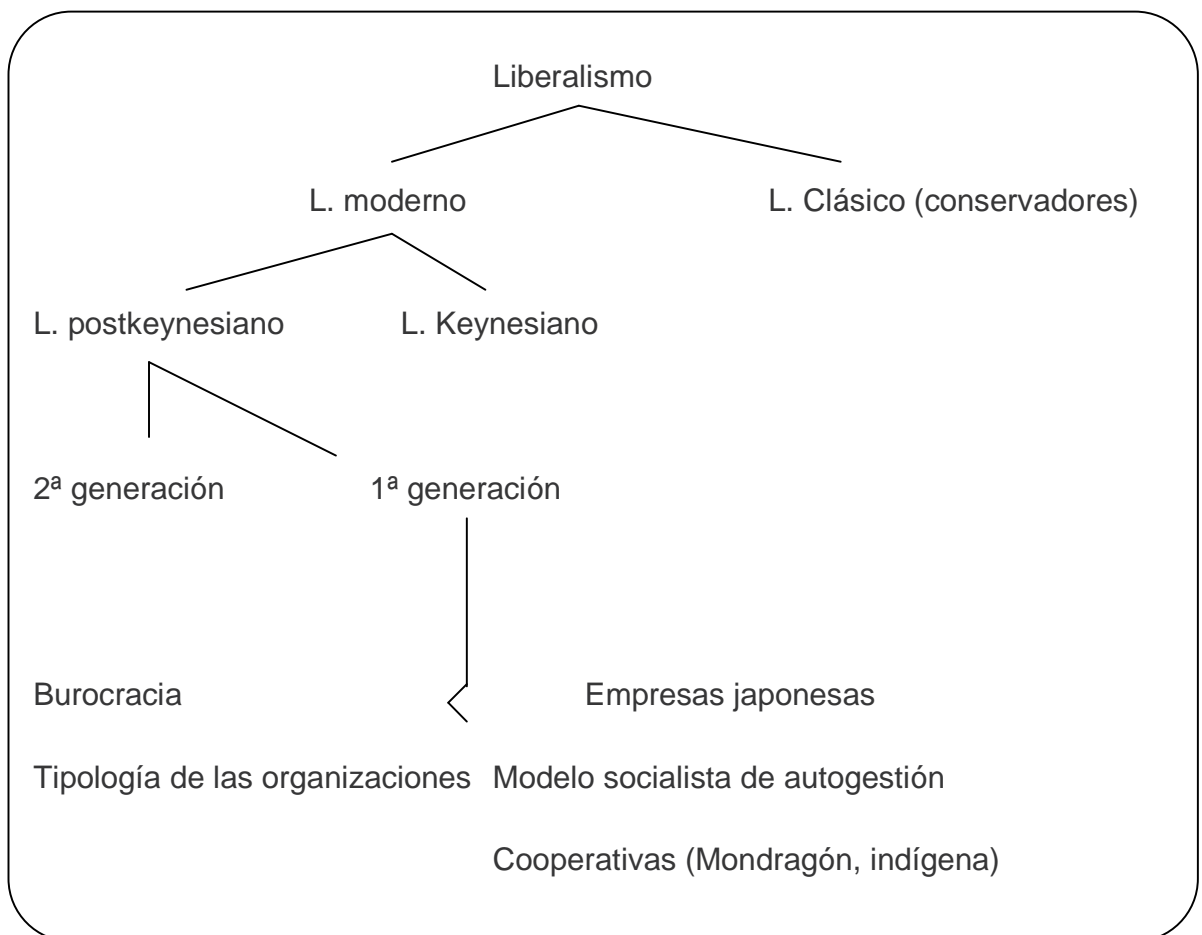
Liberalismo

L. moderno

L. Clásico (conservadores)

L. postkeynesiano

L. Keynesiano

2ª generación

1ª generación

Burocracia

Empresas japonesas

Tipología de las organizaciones

Modelo socialista de autogestión

Cooperativas (Mondragón, indígena)